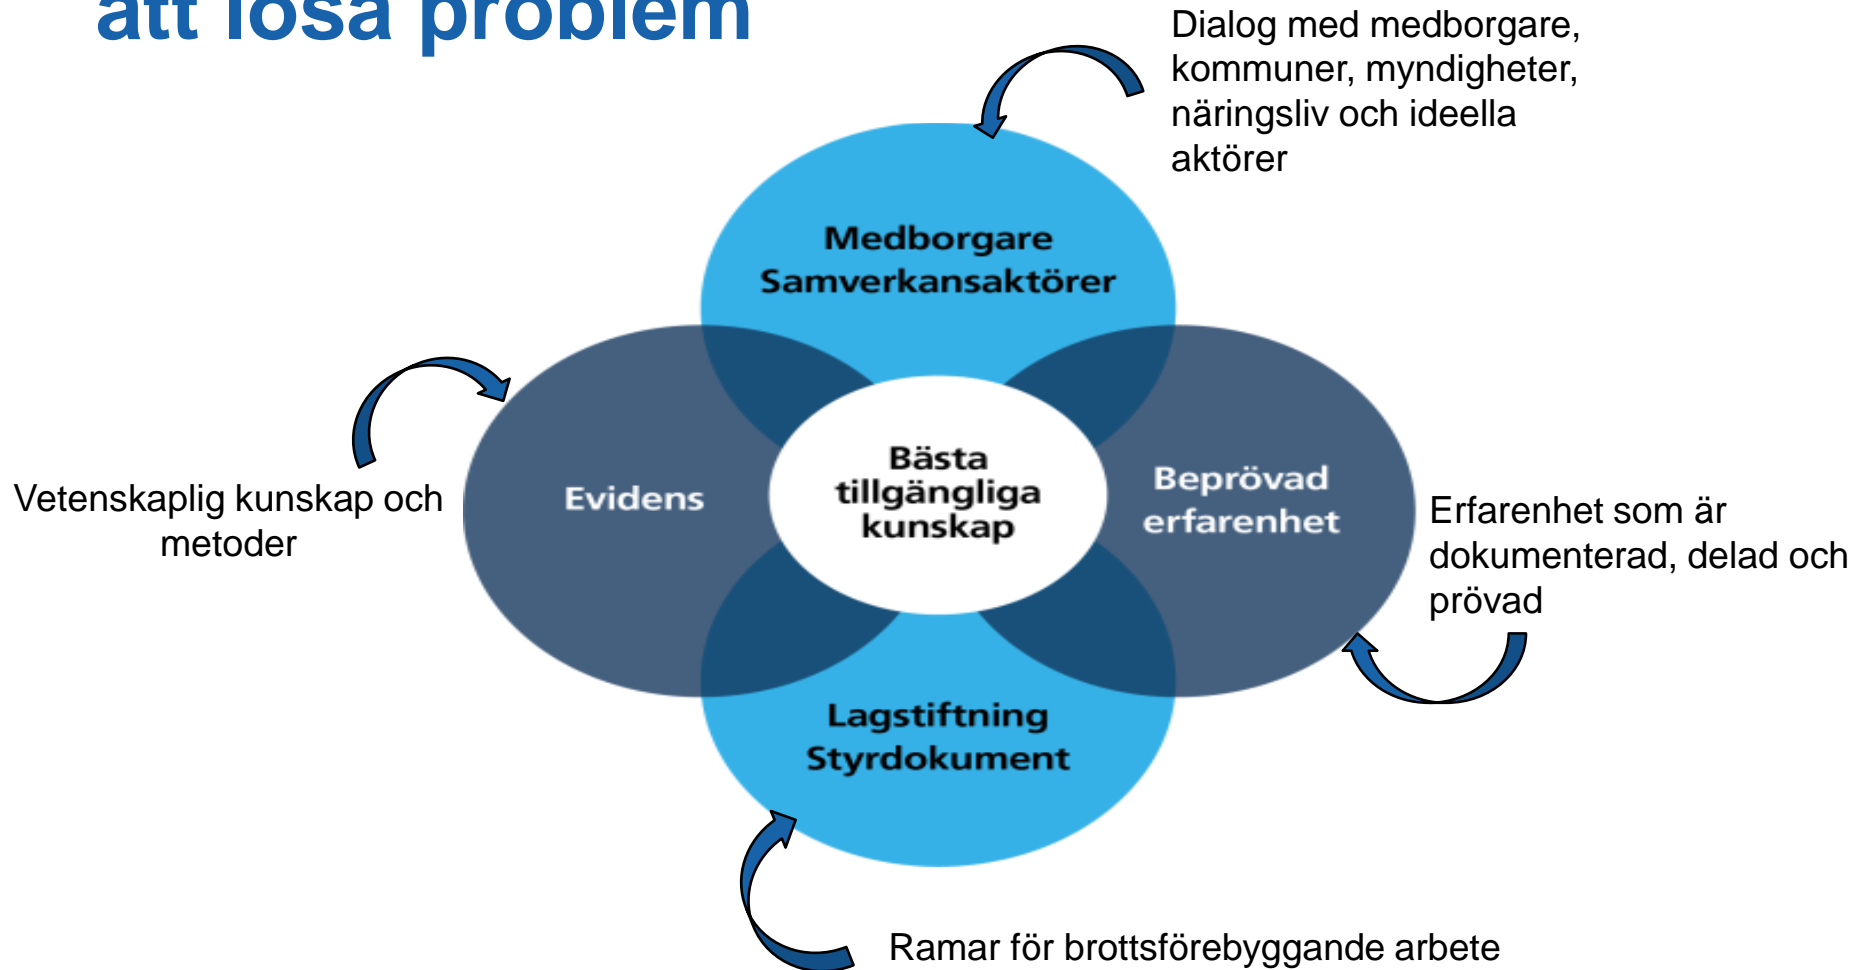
att lösa problem

Dialog med medborgare, kommuner, myndigheter, näringsliv och ideella aktörer

Medborgare
Samverkansaktörer

Vetenskaplig kunskap och metoder

Evidens

Bästa tillgängliga kunskap

Beprövad erfarenhet

Erfarenhet som är dokumenterad, delad och prövad

Lagstiftning
Styrdokument

Ramar för brottsförebyggande arbete